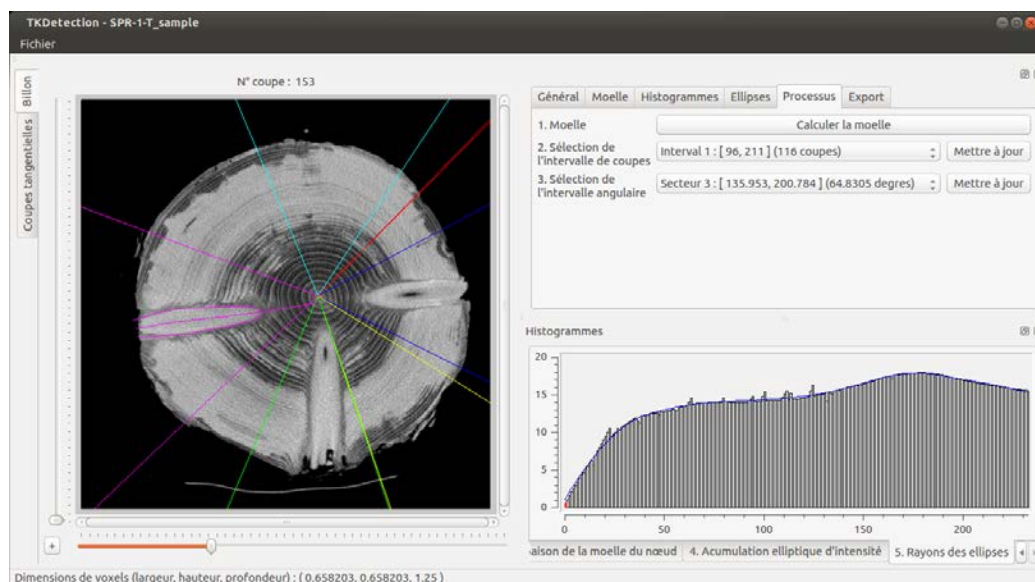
TKDetection - SPR-1-T_sample
Fichier

Billon
Coupes tangentielles

N° coupe : 153

Général | Moelle | Histogrammes | Ellipses | Processus | Export

1. Moelle | Calculer la moelle
2. Sélection de l'intervalle de coupes | Interval 1 : [ 96, 211 ] (116 coupes) | Mettre à jour
3. Sélection de l'intervalle angulaire | Secteur 3 : [ 135.953, 200.784 ] (64.8305 degres) | Mettre à jour

Histogrammes

20
15
10
5
0
0 50 100 150 200

aison de la moelle du nœud | 4. Acumulation elliptique d'intensité | 5. Rayons des ellipses

+

Dimensions de voxels (largeur, hauteur, profondeur) : ( 0.658203, 0.658203, 1.25 )